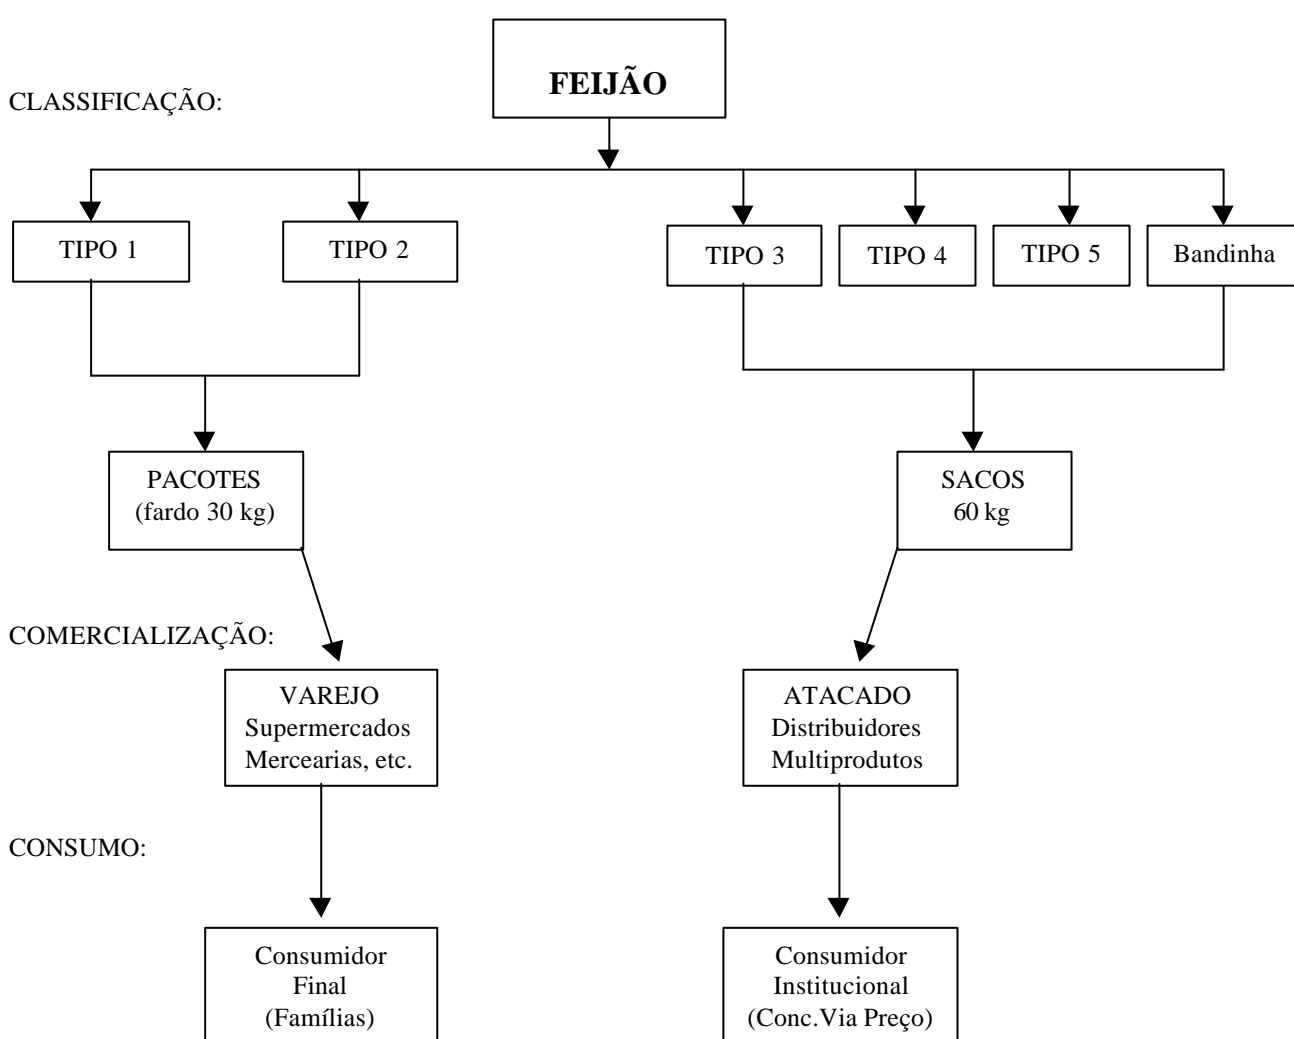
FEIJÃO

CLASSIFICAÇÃO:

TIPO 1

TIPO 2

TIPO 3

TIPO 4

TIPO 5

Bandinha

PACOTES
(fardo 30 kg)

SACOS
60 kg

COMERCIALIZAÇÃO:

VAREJO
Supermercados
Mercearias, etc.

ATACADO
Distribuidores
Multiprodutos

CONSUMO:

Consumidor
Final
(Famílias)

Consumidor
Institucional
(Conc.Via Preço)